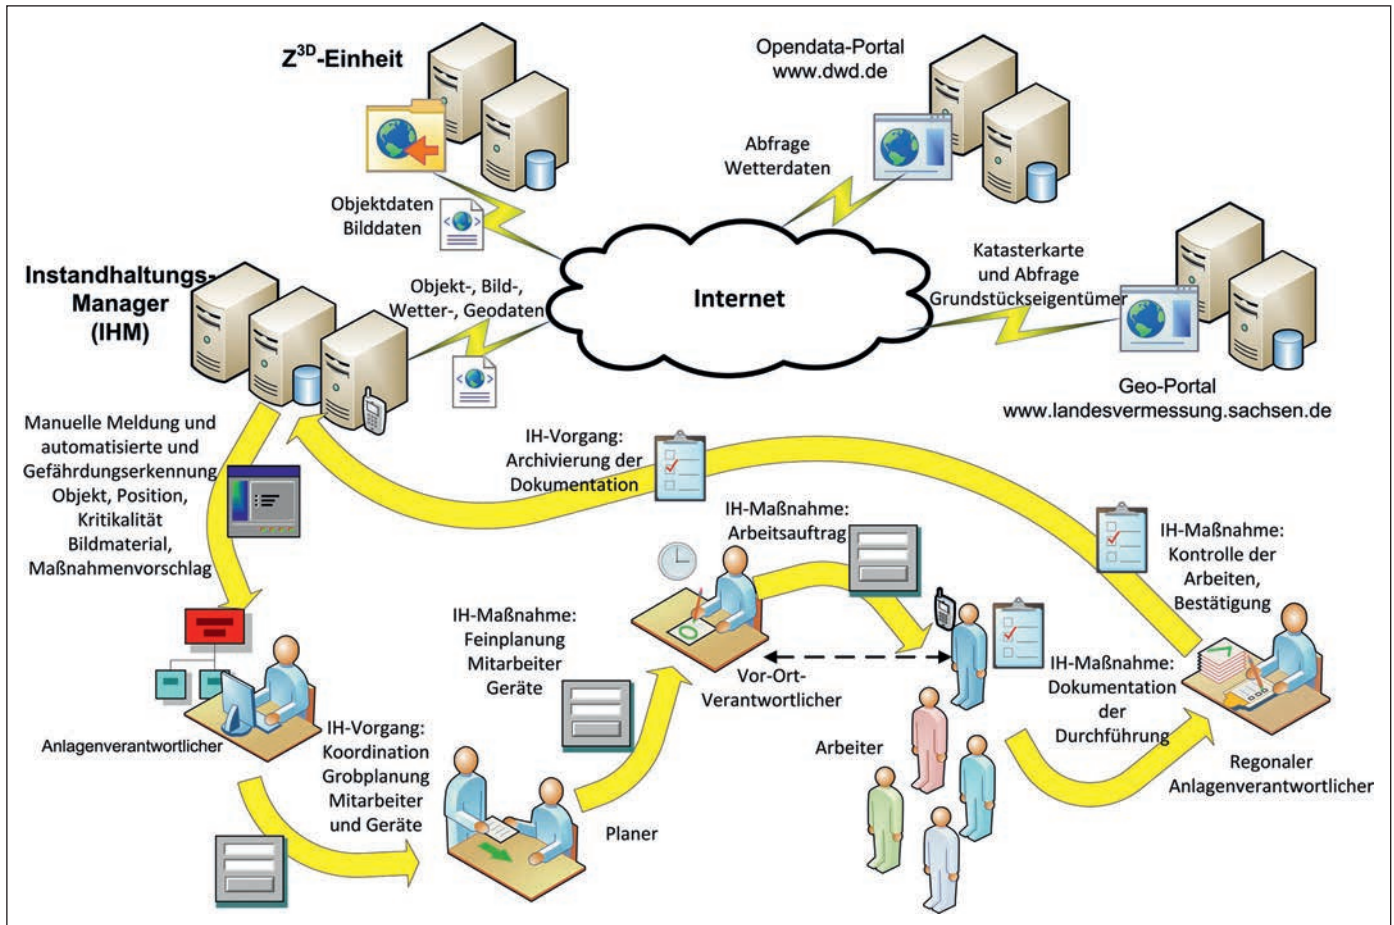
$Z^{3D}$-Einheit

Opendata-Portal
www.dwd.de

Abfrage
Wetterdaten

Objektdaten
Bilddaten

Katasterkarte
und Abfrage
Grundstückseigentümer

Instandhaltungs-
Manager
(IHM)

Objekt-, Bild-,
Wetter-, Geodaten

Internet

Geo-Portal
www.landesvermessung.sachsen.de

Manuelle Meldung und
automatisierte und
Gefährdungserkennung
Objekt, Position,
Kritikalität
Bildmaterial,
Maßnahmenvorschlag

IH-Vorgang:
Archivierung der
Dokumentation

IH-Maßnahme:
Arbeitsauftrag

IH-Maßnahme:
Kontrolle der
Arbeiten,
Bestätigung

IH-Maßnahme:
Feinplanung
Mitarbeiter
Geräte

Vor-Ort-
Verantwortlicher

IH-Maßnahme:
Dokumentation
der
Durchführung

Anlagenverantwortlicher

IH-Vorgang:
Koordination
Grobplanung
Mitarbeiter
und Geräte

Arbeiter

Regonaler
Anlagenverantwortlicher

Planer